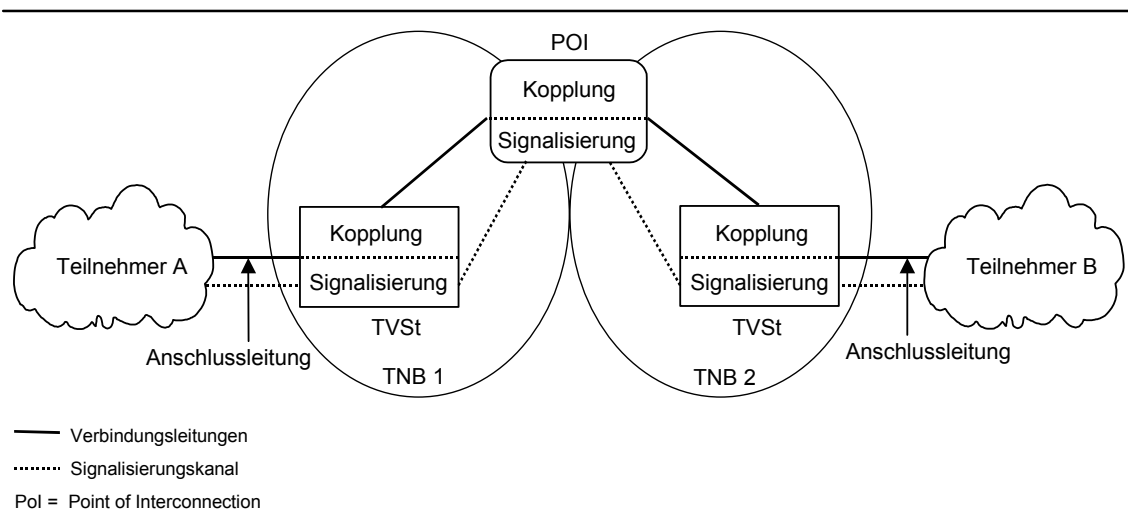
POI

Kopplung

Signalisierung

Kopplung

Signalisierung

TVSt

Kopplung

Signalisierung

TVSt

Teilnehmer A

Teilnehmer B

Anschlussleitung

Anschlussleitung

TNB 1

TNB 2

Verbindungsleitungen

Signalisierungskanal

PoI = Point of Interconnection